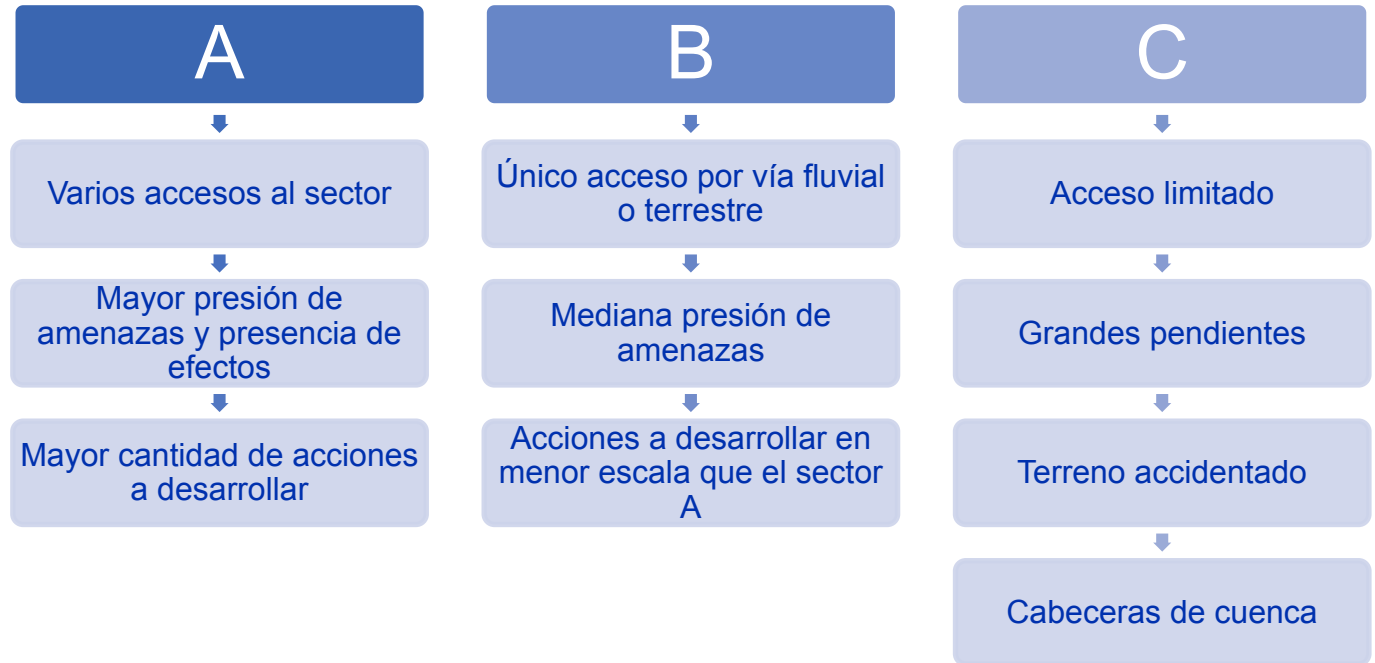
A

Varios accesos al sector

Mayor presión de amenazas y presencia de efectos

Mayor cantidad de acciones a desarrollar

B

Único acceso por vía fluvial o terrestre

Mediana presión de amenazas

Acciones a desarrollar en menor escala que el sector A

C

Acceso limitado

Grandes pendientes

Terreno accidentado

Cabeceras de cuenca